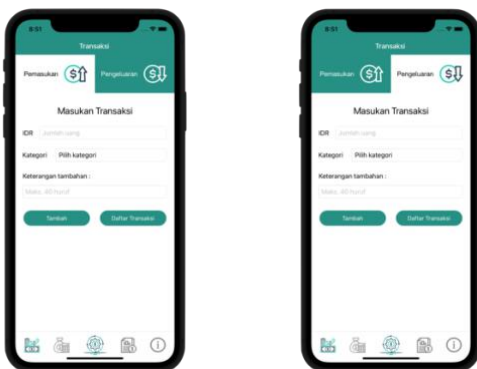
9:51

Transaksi

Pemasukan

Pengeluaran

Masukan Transaksi

IDR Jumlah uang

Kategori Pilih kategori

Keterangan tambahan :

Maks. 80 huruf

Tambah

Daftar Transaksi

9:51

Transaksi

Pemasukan

Pengeluaran

Masukan Transaksi

IDR Jumlah uang

Kategori Pilih kategori

Keterangan tambahan :

Maks. 80 huruf

Tambah

Daftar Transaksi